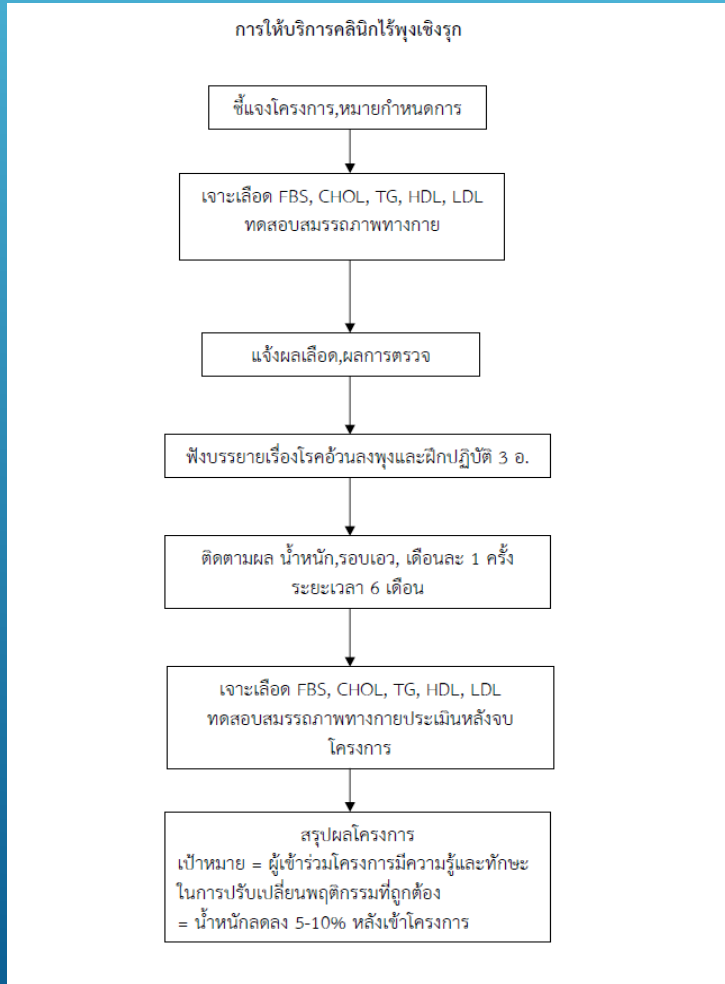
การให้บริการคลินิกไร้พุงเชิงรุก

ชี้แจงโครงการ,หมายกำหนดการ

เจาะเลือด FBS, CHOL, TG, HDL, LDL
ทดสอบสมรรถภาพทางกาย

แจ้งผลเลือด,ผลการตรวจ

ฟังบรรยายเรื่องโรคอ้วนลงพุงและฝึกปฏิบัติ 3 อ.

ติดตามผล น้ำหนัก,รอบเอว, เดือนละ 1 ครั้ง
ระยะเวลา 6 เดือน

เจาะเลือด FBS, CHOL, TG, HDL, LDL
ทดสอบสมรรถภาพทางกายประเมินหลังจบโครงการ

สรุปผลโครงการ
เป้าหมาย = ผู้เข้าร่วมโครงการมีความรู้และทักษะในการปรับเปลี่ยนพฤติกรรมที่ถูกต้อง
= น้ำหนักลดลง 5-10% หลังเข้าโครงการ